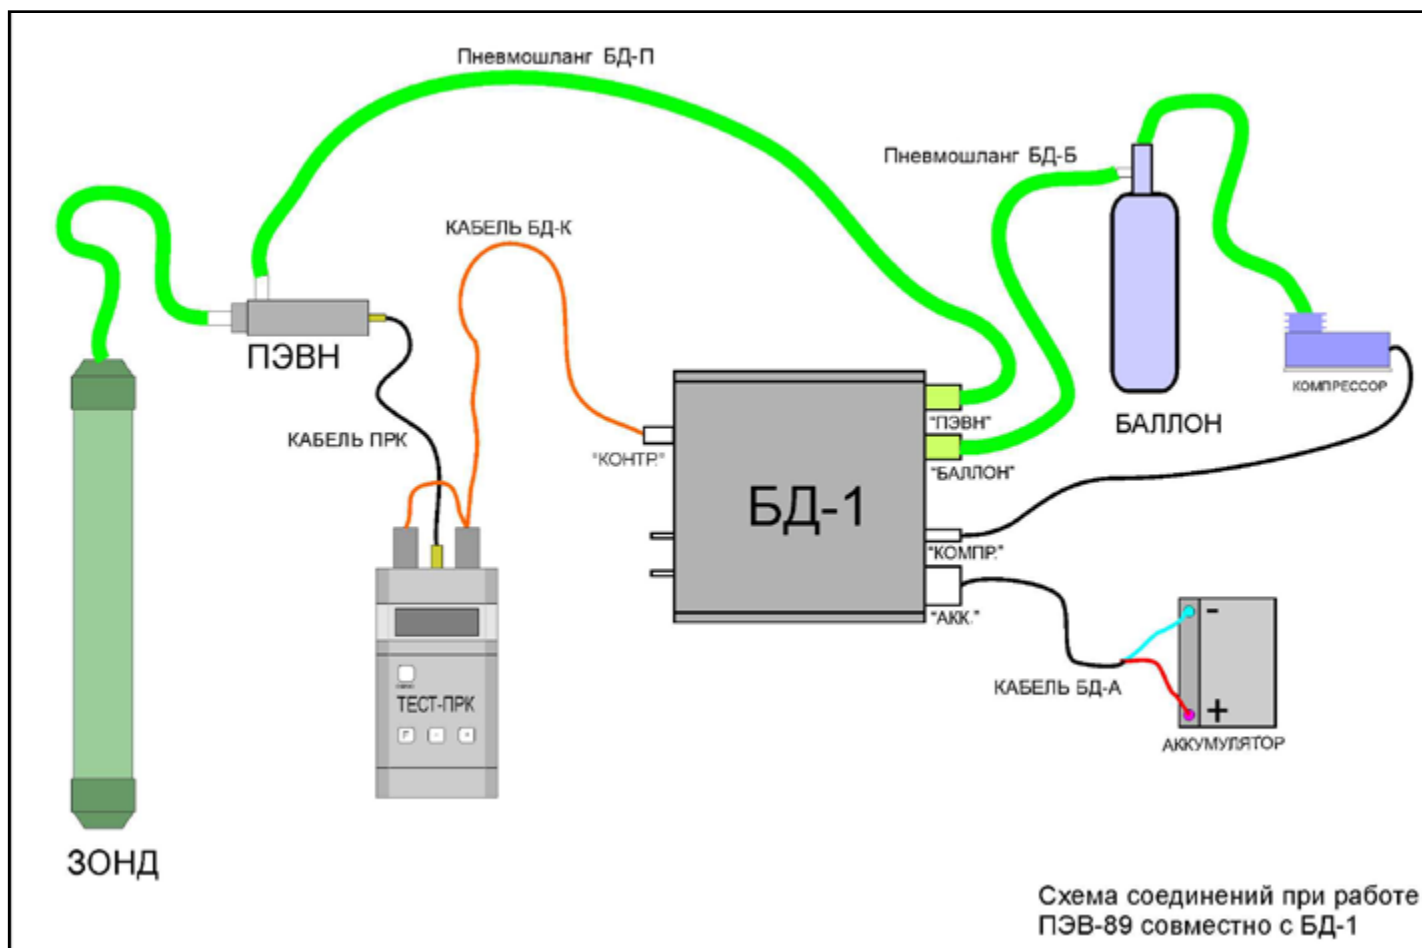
Пневмошланг БД-П

Пневмошланг БД-Б

КАБЕЛЬ БД-К

ПЭВН

КАБЕЛЬ ПРК

"КОНТР."

БД-1

"ПЭВН"

"БАЛЛОН"

"КОМПР."

"АКК."

БАЛЛОН

КОМПРЕССОР

КАБЕЛЬ БД-А

-

+

АККУМУЛЯТОР

ТЕСТ-ПРК

ЗОНД

Схема соединений при работе ПЭВ-89 совместно с БД-1